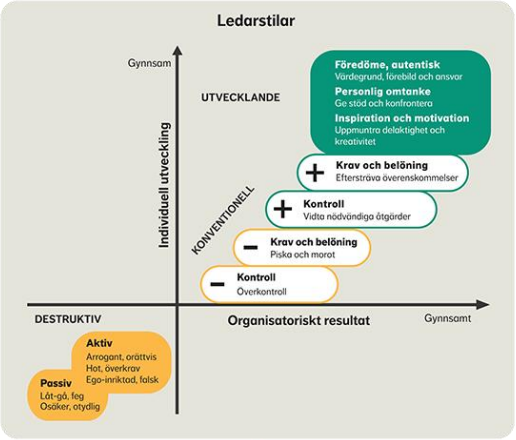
Ledarstilar

Gynnsam

Individuell utveckling

UTVECKLANDE

Förebild, autentisk
Värdegrund, förebild och ansvar

Personlig omtanke
Ge stöd och konfrontera

Inspiration och motivation
Uppmuntra delaktighet och kreativitet

KONVENTIONELL

+ Krav och belöning
Eftersträva överenskommelser

+ Kontroll
Vidta nödvändiga åtgärder

− Krav och belöning
Piska och morot

− Kontroll
Överkontroll

DESTRUKTIV

Organisatoriskt resultat

Gynnsamt

Aktiv
Arrogant, orättvis
Hot, överkrav
Ego-inriktad, falsk

Passiv
Låt-gå, feg
Osäker, otydlig